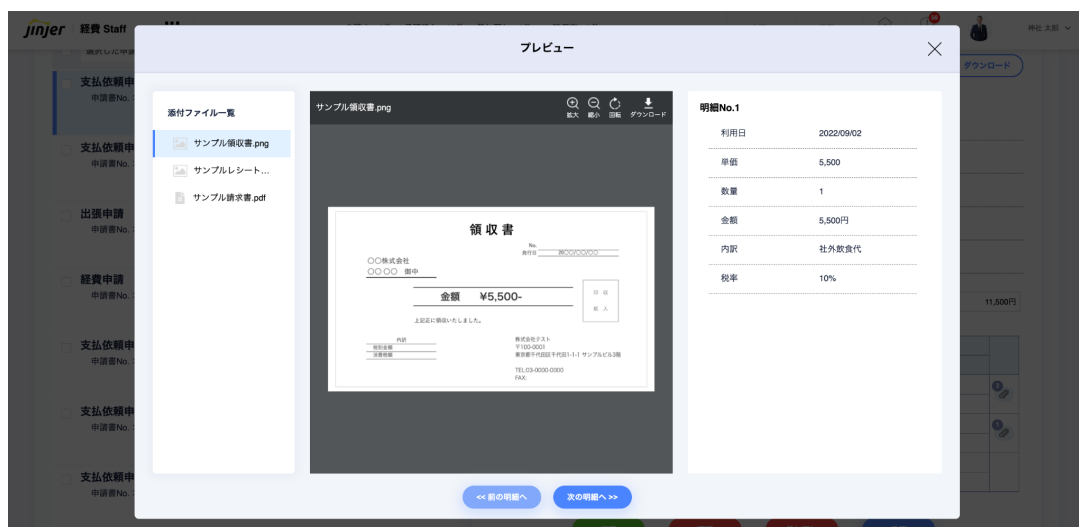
jinjer 経費 Staff

神社 太郎

ダウンロード

支払依頼申
申請書No.

支払依頼申
申請書No.

出張申請
申請書No.

経費申請
申請書No.

支払依頼申
申請書No.

支払依頼申
申請書No.

支払依頼申
申請書No.

11,500円

プレビュー

添付ファイル一覧

サンプル領収書.png

サンプルレシート...

サンプル請求書.pdf

サンプル領収書.png

拡大 縮小 回転 ダウンロード

領収書

No.
発行日 20〇〇/〇〇/〇〇

〇〇株式会社
〇〇〇〇 御中

金額 ¥5,500-

上記正に領収いたしました。

内訳
税抜金額
消費税額

株式会社テスト
〒100-0001
東京都千代田区千代田1-1-1 サンプルビル3階

TEL:03-0000-0000
FAX:

明細No.1

| | |
|---|---|
| 利用日 | 2022/09/02 |
| 単価 | 5,500 |
| 数量 | 1 |
| 金額 | 5,500円 |
| 内訳 | 社外飲食代 |
| 税率 | 10% |

<< 前の明細へ

次の明細へ >>